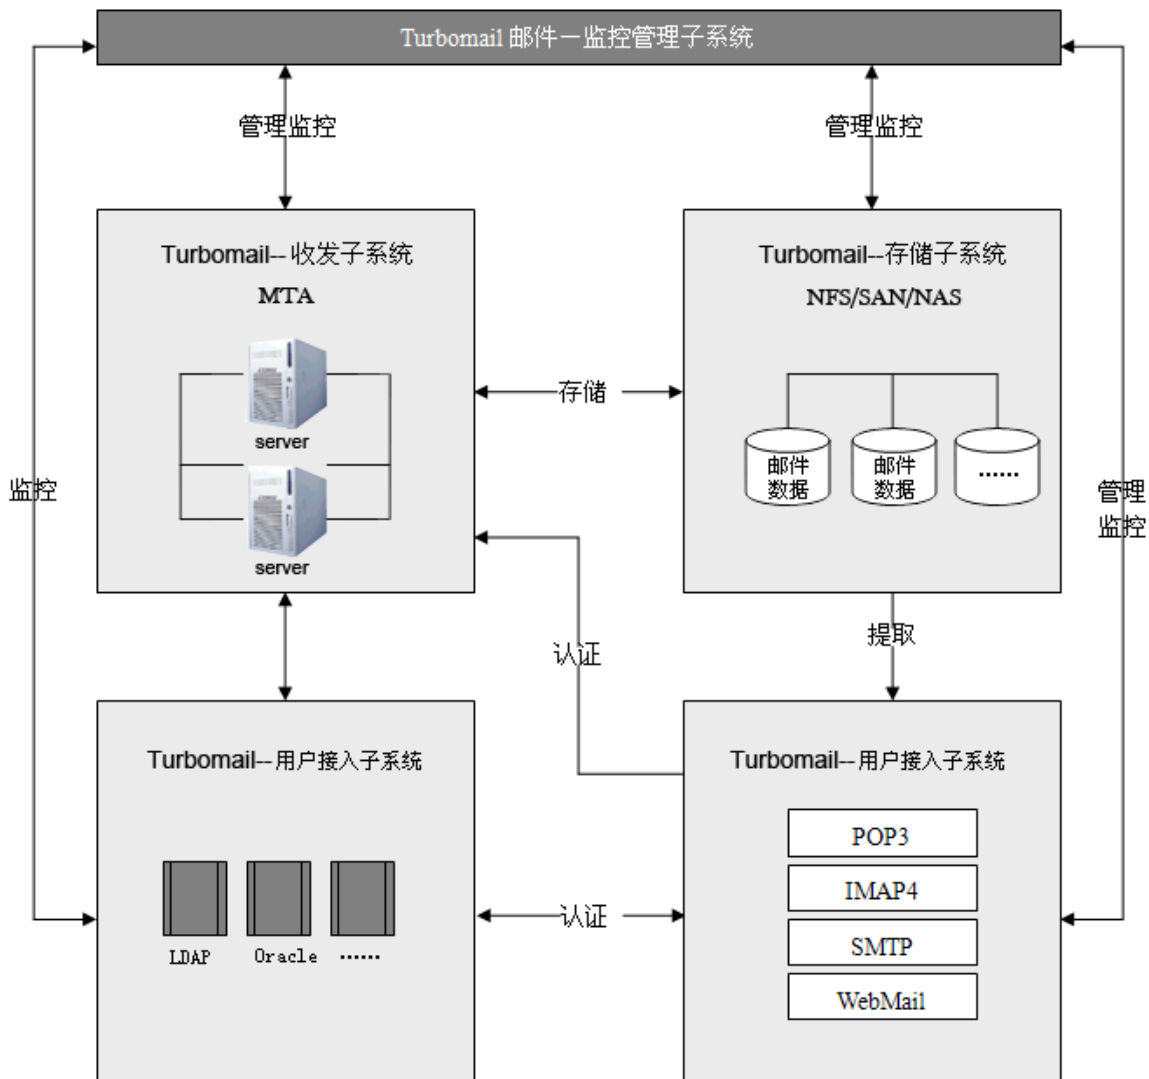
Turbomail 邮件一监控管理子系统

管理监控

管理监控

Turbomail--收发子系统

MTA

server

server

存储

Turbomail--存储子系统

NFS/SAN/NAS

邮件数据

邮件数据

......

监控

管理监控

提取

认证

Turbomail--用户接入子系统

LDAP

Oracle

......

认证

Turbomail--用户接入子系统

POP3

IMAP4

SMTP

WebMail